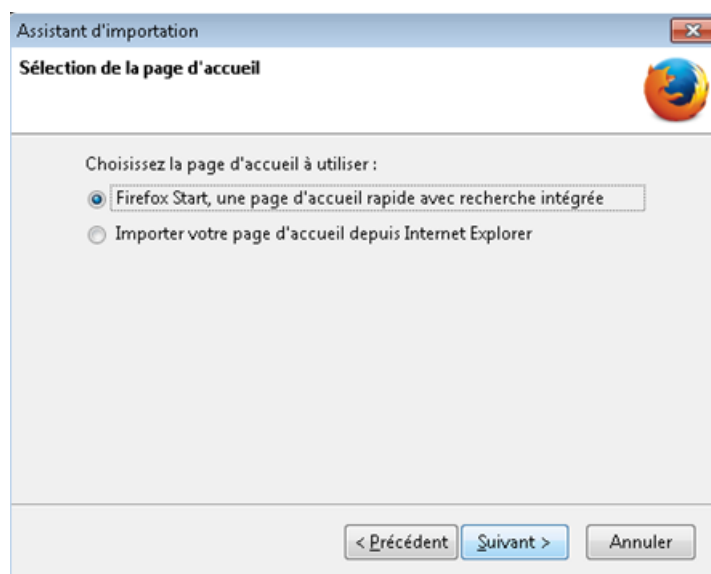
Assistant d'importation

Sélection de la page d'accueil

Choisissez la page d'accueil à utiliser :

Firefox Start, une page d'accueil rapide avec recherche intégrée

Importer votre page d'accueil depuis Internet Explorer

< Précédent

Suivant >

Annuler